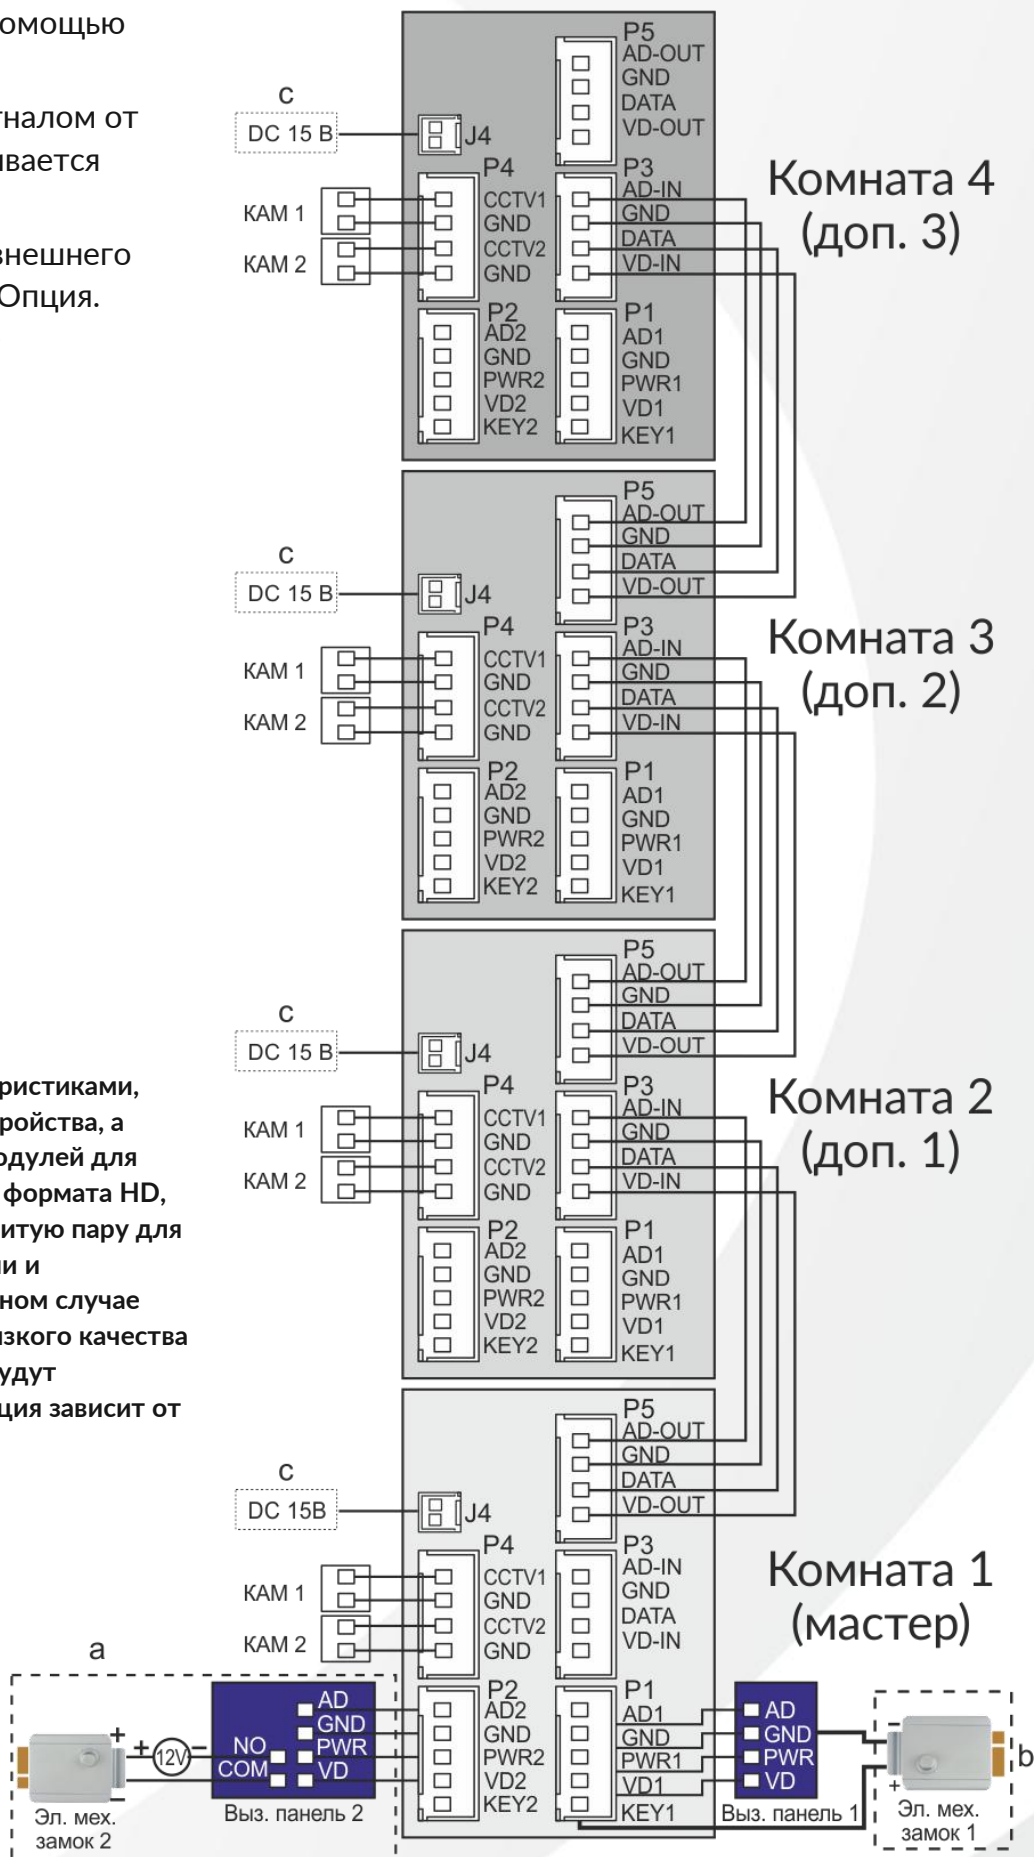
омощью

гналом от
ивается

внешнего
Опция.

ристиками,
ройства, а
одулей для
формата HD,
итую пару для
и и
ном случае
зкого качества
удут
ция зависит от

P5
AD-OUT
GND
DATA
VD-OUT

c
DC 15 B
J4
P4
CCTV1
GND
CCTV2
GND
КАМ 1
КАМ 2
P3
AD-IN
GND
DATA
VD-IN
Комната 4
(доп. 3)
P2
AD2
GND
PWR2
VD2
KEY2
P1
AD1
GND
PWR1
VD1
KEY1

P5
AD-OUT
GND
DATA
VD-OUT
c
DC 15 B
J4
P4
CCTV1
GND
CCTV2
GND
КАМ 1
КАМ 2
P3
AD-IN
GND
DATA
VD-IN
Комната 3
(доп. 2)
P2
AD2
GND
PWR2
VD2
KEY2
P1
AD1
GND
PWR1
VD1
KEY1

P5
AD-OUT
GND
DATA
VD-OUT
c
DC 15 B
J4
P4
CCTV1
GND
CCTV2
GND
КАМ 1
КАМ 2
P3
AD-IN
GND
DATA
VD-IN
Комната 2
(доп. 1)
P2
AD2
GND
PWR2
VD2
KEY2
P1
AD1
GND
PWR1
VD1
KEY1

P5
AD-OUT
GND
DATA
VD-OUT
c
DC 15B
J4
P4
CCTV1
GND
CCTV2
GND
КАМ 1
КАМ 2
P3
AD-IN
GND
DATA
VD-IN
Комната 1
(мастер)
a
P2
AD2
GND
PWR2
VD2
KEY2
P1
AD1
GND
PWR1
VD1
KEY1
+
+
12V
−
−
NO
COM
AD
GND
PWR
VD
Эл. мех.
замок 2
Выз. панель 2
AD
GND
PWR
VD
Выз. панель 1
+
Эл. мех.
замок 1
b